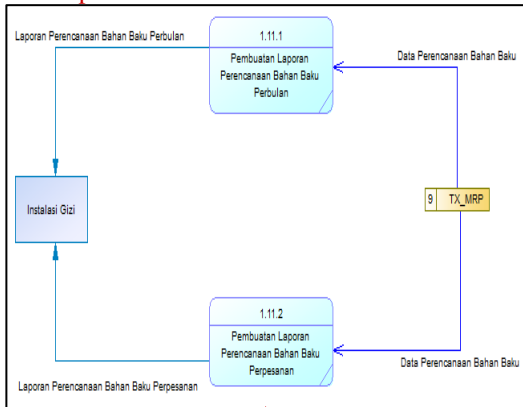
Laporan Perencanaan Bahan Baku Perbulan

1.11.1

Pembuatan Laporan Perencanaan Bahan Baku Perbulan

Data Perencanaan Bahan Baku

Instalasi Gizi

9 TX_MRP

1.11.2

Pembuatan Laporan Perencanaan Bahan Baku Perpesanan

Data Perencanaan Bahan Baku

Laporan Perencanaan Bahan Baku Perpesanan